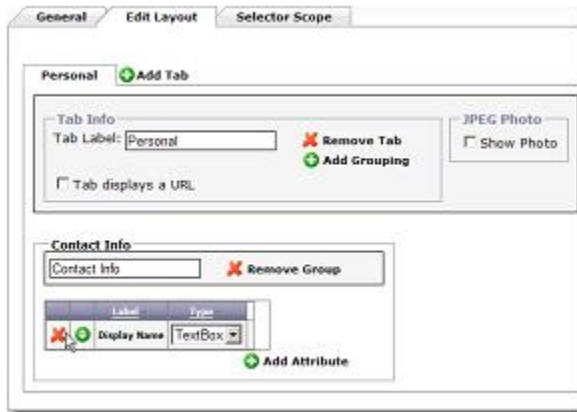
General Edit Layout Selector Scope

Personal Add Tab

Tab Info

Tab Label: Personal

Remove Tab

Add Grouping

Tab displays a URL

JPEG Photo

Show Photo

Contact Info

Contact Info

Remove Group

| | | Label | Type |
|---|---|---|---|
| | | Display Name | TextBox |

Add Attribute